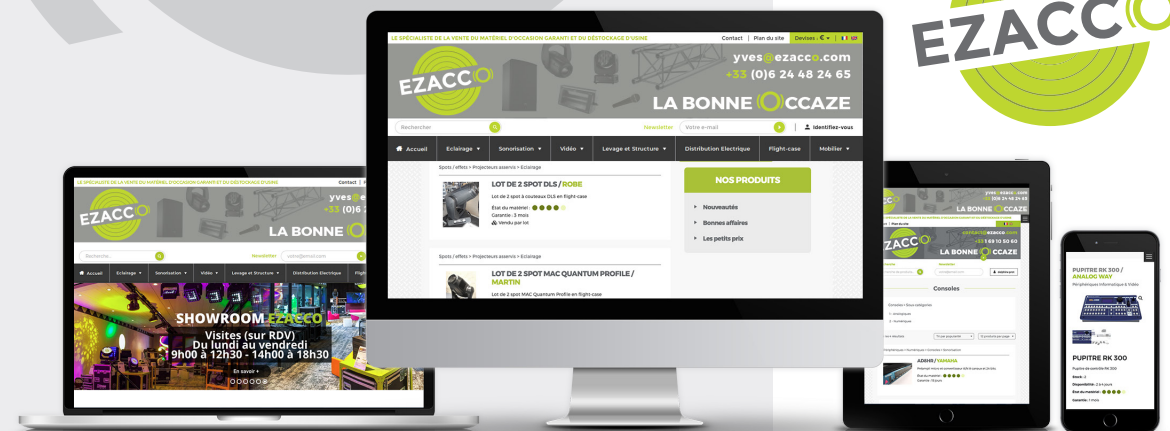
EZACCO

LE SPÉCIALISTE DE LA VENTE DU MATÉRIEL D'OCCASION GARANTI ET DU DÉSTOCKAGE D'USINE

Contact | Plan du site | Devises : € ▾

EZACCO

yves@ezacco.com
+33 (0)6 24 48 24 65

LA BONNE OCCAZE

Rechercher

Newsletter Votre e-mail

Identifiez-vous

Accueil | Eclairage ▾ | Sonorisation ▾ | Vidéo ▾ | Levage et Structure ▾ | Distribution Electrique | Flight-case | Mobilier ▾

Spots / effets > Projecteurs asservis > Eclairage

LOT DE 2 SPOT DLS / ROBE

Lot de 2 spot à couteaux DLS en flight-case

État du matériel :
Garantie : 3 mois
Vendu par lot

Spots / effets > Projecteurs asservis > Eclairage

LOT DE 2 SPOT MAC QUANTUM PROFILE / MARTIN

Lot de 2 spot MAC Quantum Profile en flight-case

NOS PRODUITS

Nouveautés
Bonnes affaires
Les petits prix

LE SPÉCIALISTE DE LA VENTE DU MATÉRIEL D'OCCASION GARANTI ET DU DÉSTOCKAGE D'USINE

Contact | P

EZACCO

yves@e
+33 (0)6

LA BONNE O

Rechercher

Newsletter Votre@email.com

Accueil | Eclairage ▾ | Sonorisation ▾ | Vidéo ▾ | Levage et Structure ▾ | Distribution Electrique | Fligh

SHOWROOM EZACCO
Visites (sur RDV)
Du lundi au vendredi
9h00 à 12h30 - 14h00 à 18h30

En savoir +

yves@ezacco.com
LA BONNE OCCAZE

EZACCO

contact@ezacco.com
+33 1 69 10 50 60

Consoles

PUPITRE RK 300 / ANALOG WAY

Périphériques informatique & Vidéo

PUPITRE RK 300

Pupitre de contrôle RK 300

Garantie : 1 mois